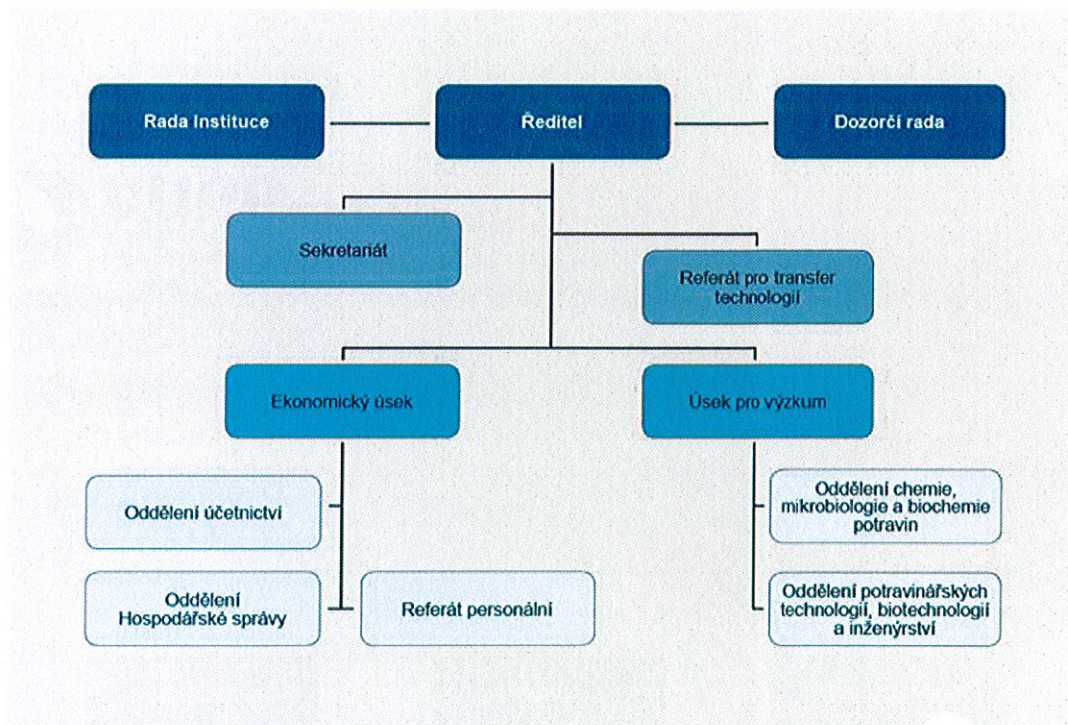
Rada Instituce

Ředitel

Dozorčí rada

Sekretariát

Referát pro transfer technologií

Ekonomický úsek

Úsek pro výzkum

Oddělení účetnictví

Oddělení Hospodářské správy

Referát personální

Oddělení chemie, mikrobiologie a biochemie potravin

Oddělení potravinářských technologií, biotechnologií a inženýrství